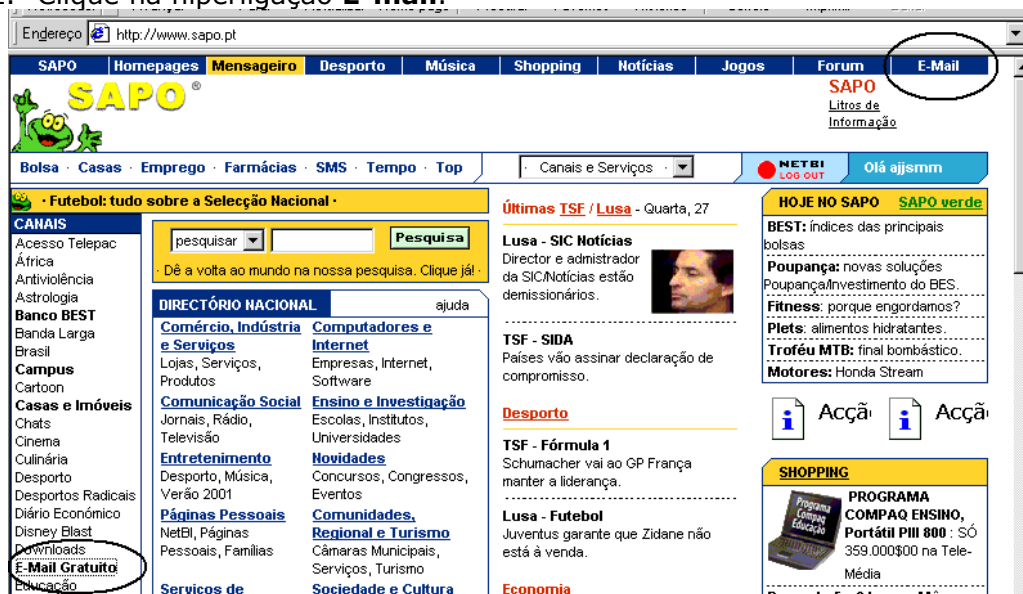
Clique na hiperligação E-Mail

Endereço http://www.sapo.pt

SAPO | Homepages | Mensageiro | Desporto | Música | Shopping | Notícias | Jogos | Forum | E-Mail

SAPO®

SAPO
Litros de Informação

Bolsa · Casas · Emprego · Farmácias · SMS · Tempo · Top

Canais e Serviços

NETBI LOG OUT

Olá ajjsmm

· Futebol: tudo sobre a Selecção Nacional ·

CANAIS
Acesso Telepac
África
Antiviolência
Astrologia
Banco BEST
Banda Larga
Brasil
Campus
Cartoon
Casas e Imóveis
Chats
Cinema
Culinária
Desporto
Desportos Radicais
Diário Económico
Disney Blast
Downloads
E-Mail Gratuito
Educação

pesquisar | Pesquisa
· Dê a volta ao mundo na nossa pesquisa. Clique já! ·

DIRECTÓRIO NACIONAL | ajuda

Comércio, Indústria e Serviços
Lojas, Serviços, Produtos

Computadores e Internet
Empresas, Internet, Software

Comunicação Social
Jornais, Rádio, Televisão

Ensino e Investigação
Escolas, Institutos, Universidades

Entretenimento
Desporto, Música, Verão 2001

Novidades
Concursos, Congressos, Eventos

Páginas Pessoais
NetBI, Páginas Pessoais, Famílias

Comunidades, Regional e Turismo
Câmaras Municipais, Serviços, Turismo

Serviços de

Sociedade e Cultura

Últimas TSF / Lusa - Quarta, 27

Lusa - SIC Notícias
Director e administrador da SIC/Notícias estão demissionários.

TSF - SIDA
Países vão assinar declaração de compromisso.

Desporto

TSF - Fórmula 1
Schumacher vai ao GP França manter a liderança.

Lusa - Futebol
Juventus garante que Zidane não está à venda.

Economia

HOJE NO SAPO | SAPO verde
BEST: índices das principais bolsas
Poupança: novas soluções Poupança/Investimento do BES.
Fitness: porque engordamos?
Plets: alimentos hidratantes.
Troféu MTB: final bombástico.
Motores: Honda Stream

Acçã | Acçã

SHOPPING
Programa Compaq Educação
PROGRAMA COMPAQ ENSINO, Portátil PIII 800 : SÓ 359.000$00 na Tele-Média